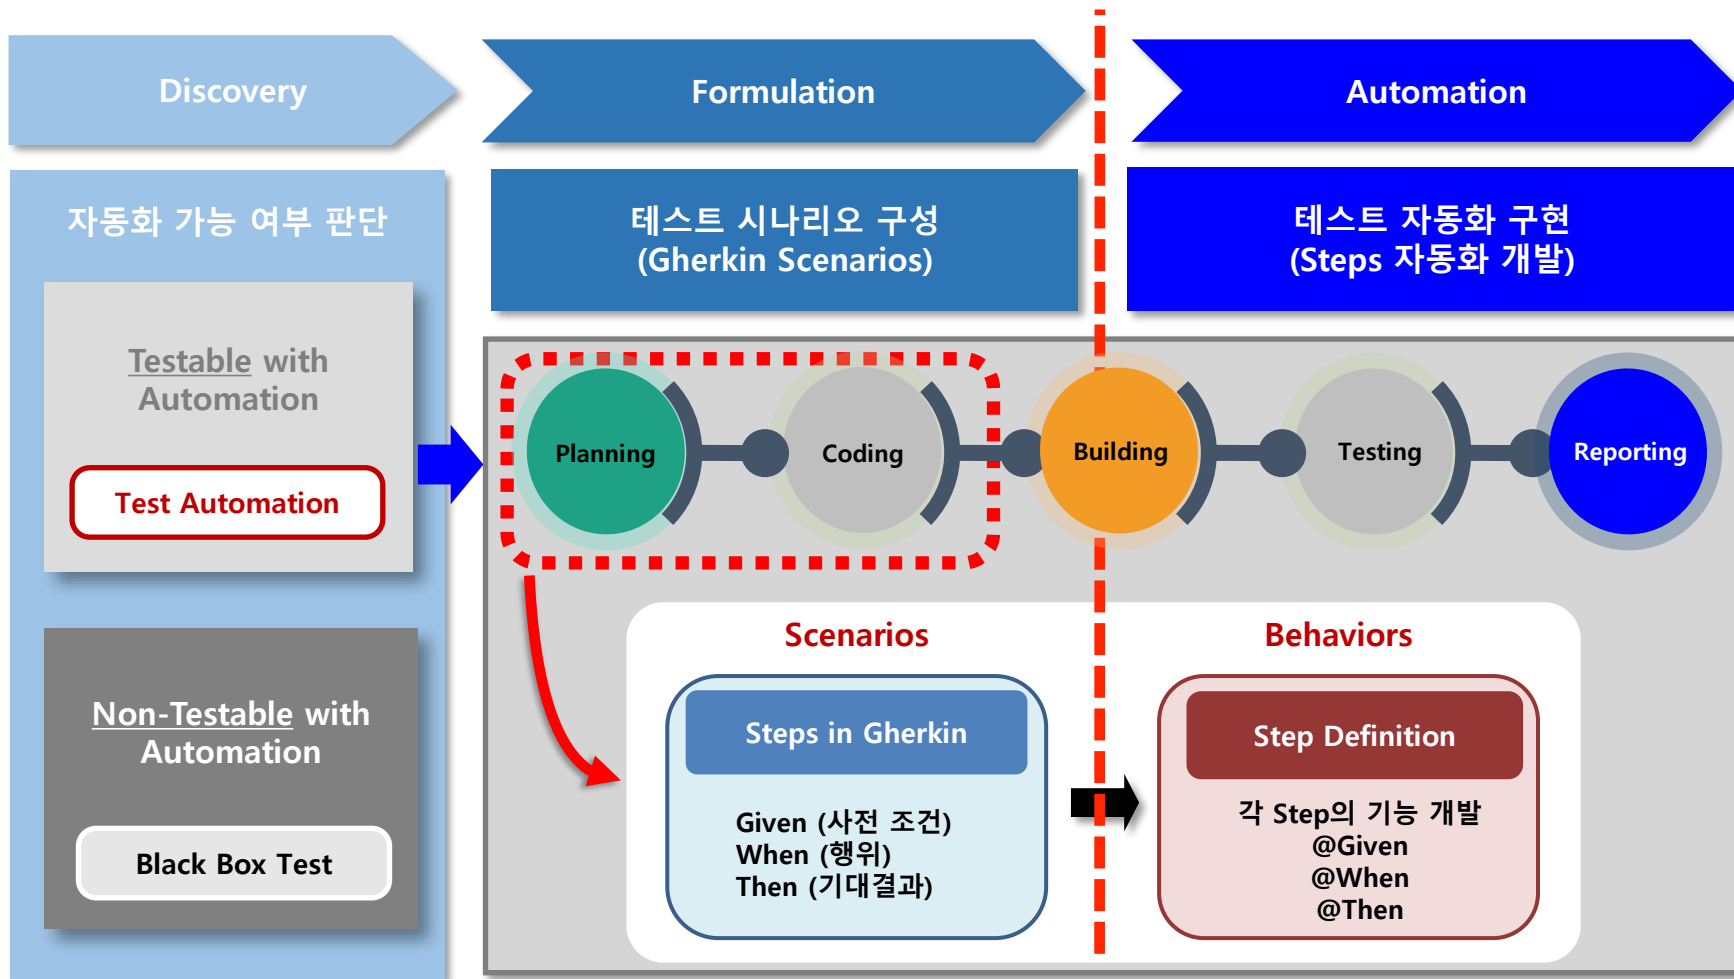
Discovery

Formulation

Automation

자동화 가능 여부 판단

Testable with Automation

Test Automation

Non-Testable with Automation

Black Box Test

테스트 시나리오 구성 (Gherkin Scenarios)

테스트 자동화 구현 (Steps 자동화 개발)

Planning

Coding

Building

Testing

Reporting

Scenarios

Steps in Gherkin

Given (사전 조건)
When (행위)
Then (기대결과)

Behaviors

Step Definition

각 Step의 기능 개발
@Given
@When
@Then